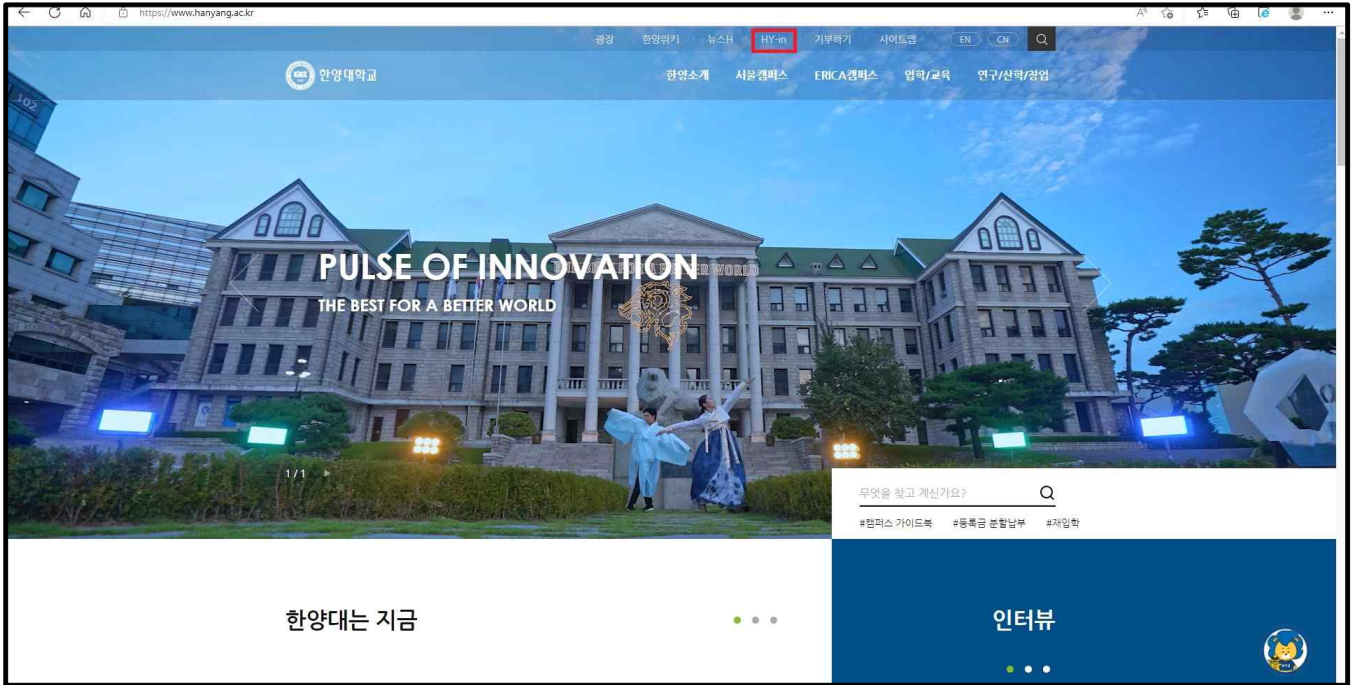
https://www.hanyang.ac.kr

광장 한양위키 뉴스H HY-in 기부하기 사이트맵 EN CN

한양대학교

한양소개 서울캠퍼스 ERICA캠퍼스 입학/교육 연구/산학/창업

PULSE OF INNOVATION

THE BEST FOR A BETTER WORLD

1 / 1

무엇을 찾고 계신가요?

#캠퍼스 가이드북 #등록금 분할납부 #재입학

한양대는 지금

인터뷰